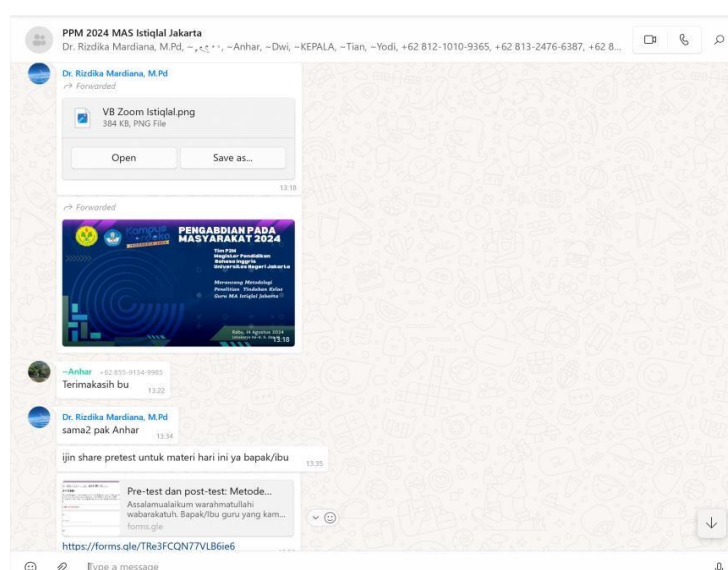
PPM 2024 MAS Istiqlal Jakarta
Dr. Rizdika Mardiana, M.Pd, ~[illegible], ~Anhar, ~Dwi, ~KEPALA, ~Tian, ~Yodi, +62 812-1010-9365, +62 813-2476-6387, +62 8...

Dr. Rizdika Mardiana, M.Pd
Forwarded
VB Zoom Istiqlal.png
384 KB, PNG File
Open
Save as...
13:10

Forwarded
Kampus Merdeka
PENGABDIAN PADA MASYARAKAT 2024
Tim P2M Magister Pendidikan Bahasa Inggris Universitas Negeri Jakarta
Merancang Metodologi Penelitian Tindakan Kelas Guru MA Istiqlal Jakarta
Rabu, 14 Agustus 2024
13:18

~Anhar +62 855-9134-9985
Terimakasih bu
13:22

Dr. Rizdika Mardiana, M.Pd
sama2 pak Anhar
13:34

ijin share pretest untuk materi hari ini ya bapak/ibu
13:35

Pre-test dan post-test: Metode...
Assalamualaikum warahmatullahi wabarakatuh. Bapak/Ibu guru yang kam...
forms.gle
https://forms.gle/TRe3FCQN77VLB6ie6

Type a message